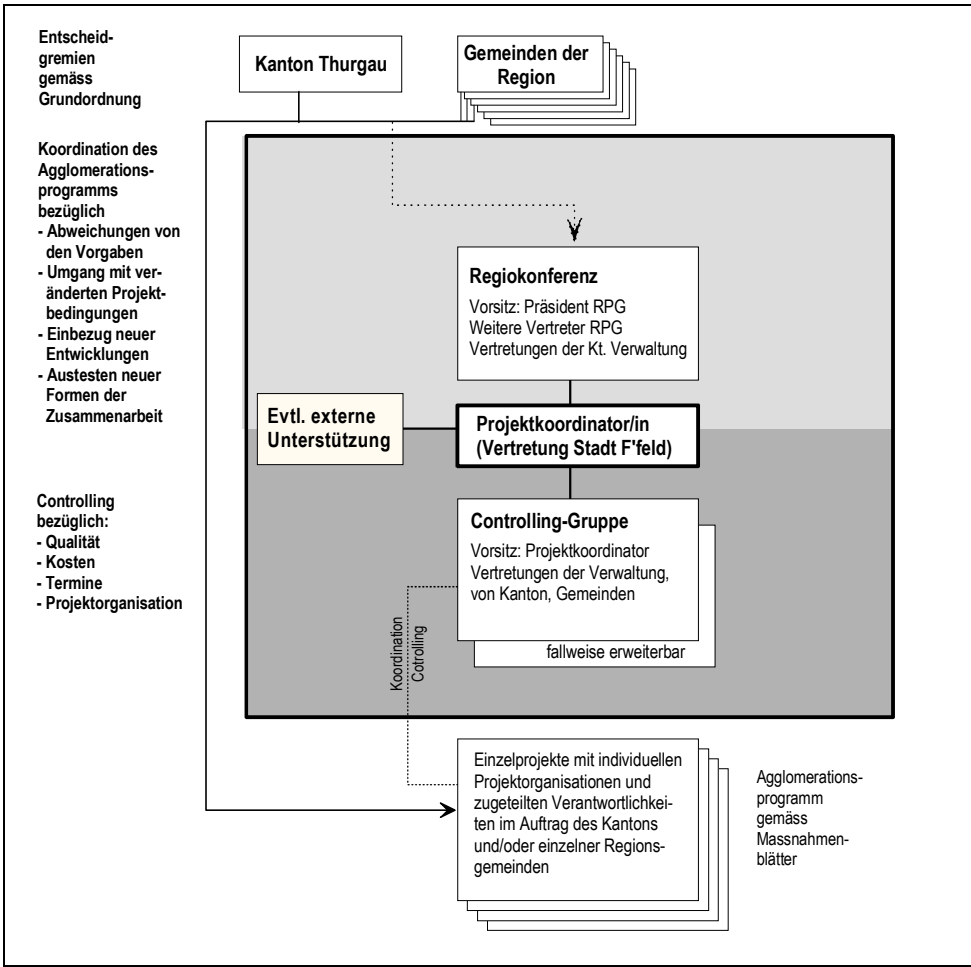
Entscheidgremien gemäss Grundordnung

Kanton Thurgau

Gemeinden der Region

Koordination des Agglomerationsprogramms bezüglich
- Abweichungen von den Vorgaben
- Umgang mit veränderten Projektbedingungen
- Einbezug neuer Entwicklungen
- Austesten neuer Formen der Zusammenarbeit

Regiokonferenz
Vorsitz: Präsident RPG
Weitere Vertreter RPG
Vertretungen der Kt. Verwaltung

Evtl. externe Unterstützung

Projektkoordinator/in (Vertretung Stadt F'feld)

Controlling bezüglich:
- Qualität
- Kosten
- Termine
- Projektorganisation

Controlling-Gruppe
Vorsitz: Projektkoordinator
Vertretungen der Verwaltung, von Kanton, Gemeinden

fallweise erweiterbar

Koordination Cotrolling

Einzelprojekte mit individuellen Projektorganisationen und zugeteilten Verantwortlichkeiten im Auftrag des Kantons und/oder einzelner Regionsgemeinden

Agglomerationsprogramm gemäss Massnahmenblätter